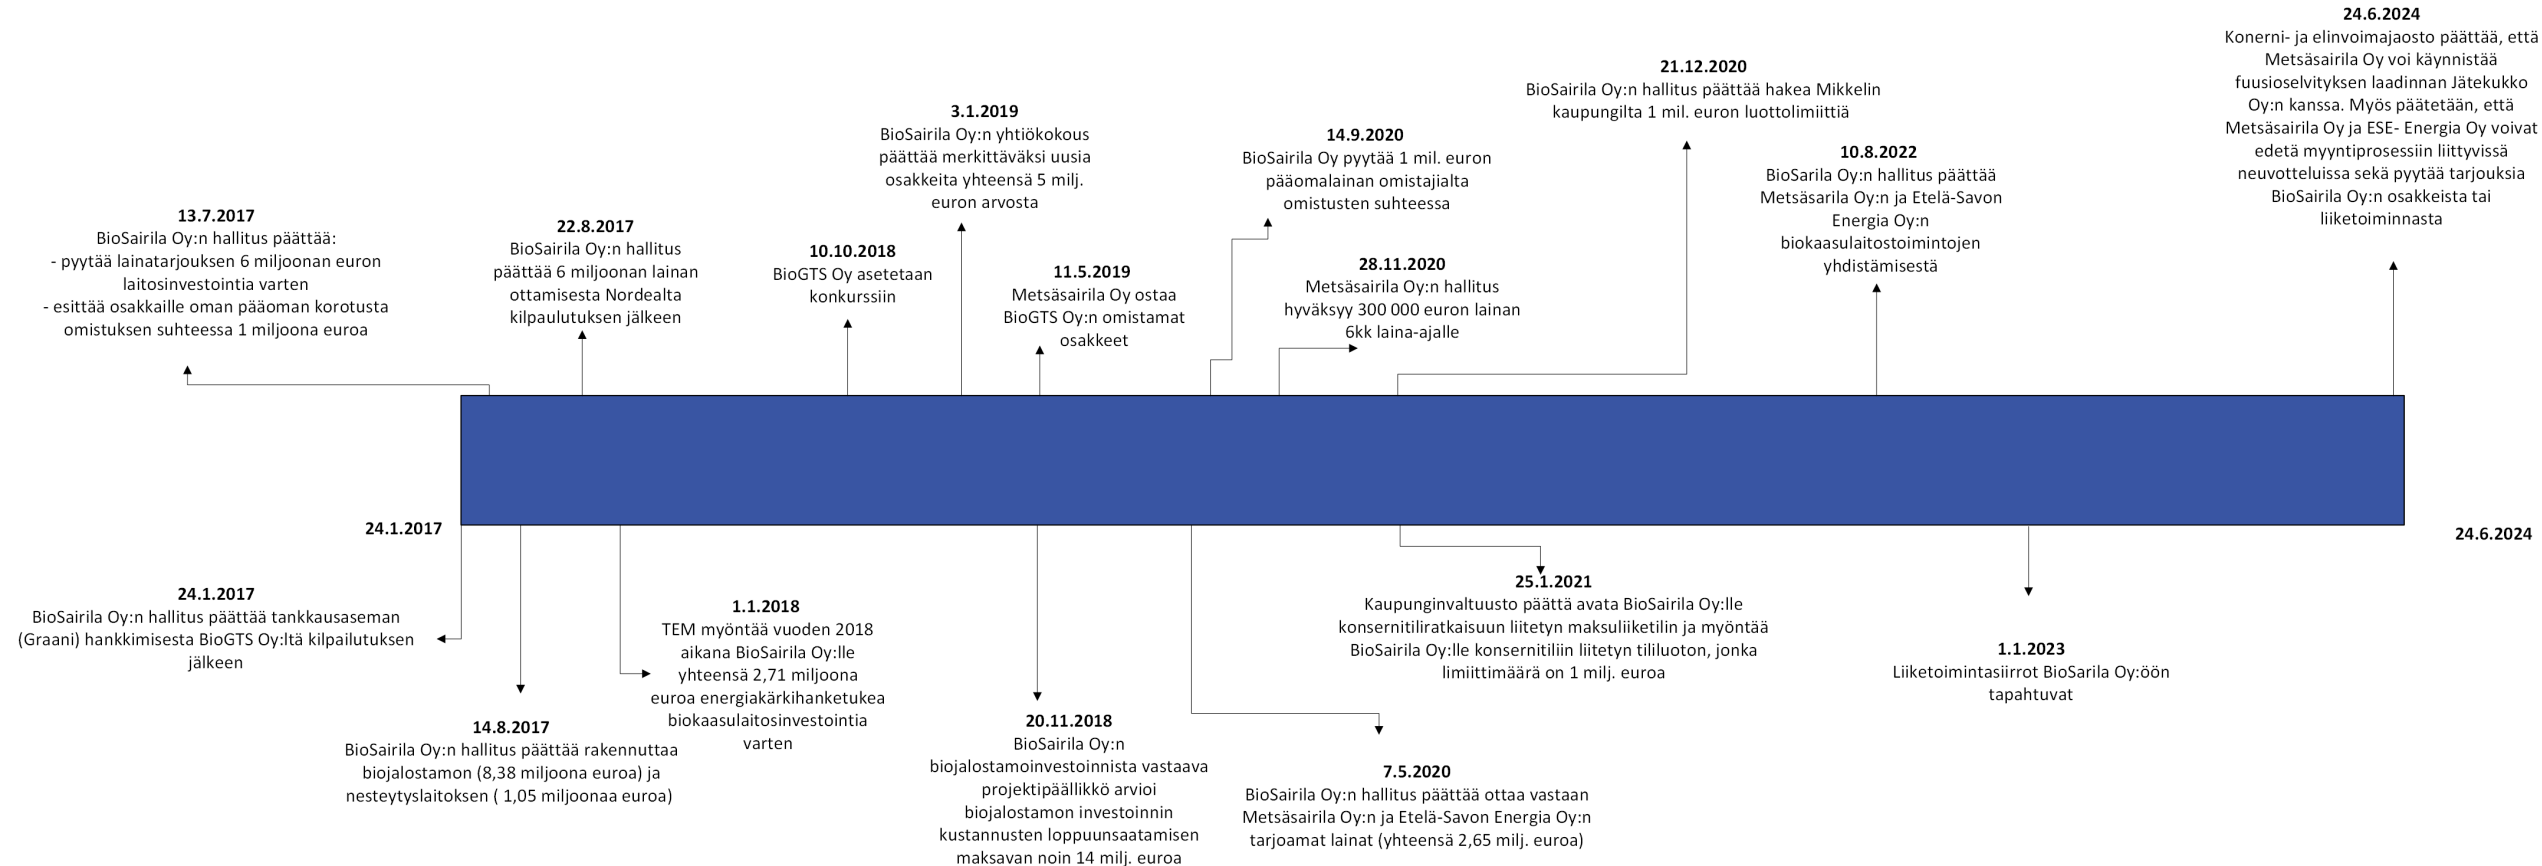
13.7.2017
BioSairila Oy:n hallitus päättää:
- pyytää lainatarjouksen 6 miljoonan euron laitosinvestointia varten
- esittää osakkaille oman pääoman korotusta omistuksen suhteessa 1 miljoona euroa

22.8.2017
BioSairila Oy:n hallitus päättää 6 miljoonan lainan ottamisesta Nordealta kilpaulutuksen jälkeen

10.10.2018
BioGTS Oy asetetaan konkurssiin

3.1.2019
BioSairila Oy:n yhtiökokous päättää merkittäväksi uusia osakkeita yhteensä 5 milj. euron arvosta

11.5.2019
Metsäsairila Oy ostaa BioGTS Oy:n omistamat osakkeet

14.9.2020
BioSairila Oy pyytää 1 mil. euron pääomalainan omistajialta omistusten suhteessa

28.11.2020
Metsäsairila Oy:n hallitus hyväksyy 300 000 euron lainan 6kk laina-ajalle

21.12.2020
BioSairila Oy:n hallitus päättää hakea Mikkelin kaupungilta 1 mil. euron luottolimiittiä

10.8.2022
BioSairila Oy:n hallitus päättää Metsäsairila Oy:n ja Etelä-Savon Energia Oy:n biokaasulaitostoimintojen yhdistämisestä

24.6.2024
Konerni- ja elinvoimajaosto päättää, että Metsäsairila Oy voi käynnistää fuusioselvityksen laadinnan Jätekukko Oy:n kanssa. Myös päätetään, että Metsäsairila Oy ja ESE- Energia Oy voivat edetä myyntiprosessiin liittyvissä neuvotteluissa sekä pyytää tarjouksia BioSairila Oy:n osakkeista tai liiketoiminnasta

24.1.2017

24.6.2024

24.1.2017
BioSairila Oy:n hallitus päättää tankkausaseman (Graani) hankkimisesta BioGTS Oy:ltä kilpailutuksen jälkeen

14.8.2017
BioSairila Oy:n hallitus päättää rakennuttaa biojalostamon (8,38 miljoona euroa) ja nesteytyslaitoksen ( 1,05 miljoonaa euroa)

1.1.2018
TEM myöntää vuoden 2018 aikana BioSairila Oy:lle yhteensä 2,71 miljoona euroa energiakärkihanketukea biokaasulaitosinvestointia varten

20.11.2018
BioSairila Oy:n biojalostamoinvestoinnista vastaava projektipäällikkö arvioi biojalostamon investoinnin kustannusten loppuunsaatamisen maksavan noin 14 milj. euroa

7.5.2020
BioSairila Oy:n hallitus päättää ottaa vastaan Metsäsairila Oy:n ja Etelä-Savon Energia Oy:n tarjoamat lainat (yhteensä 2,65 milj. euroa)

25.1.2021
Kaupunginvaltuusto päättä avata BioSairila Oy:lle konsernitiliratkaisuun liitetyn maksuliiketilin ja myöntää BioSairila Oy:lle konsernitiliin liitetyn tililuoton, jonka limiittimäärä on 1 milj. euroa

1.1.2023
Liiketoimintasiirrot BioSarila Oy:öön tapahtuvat